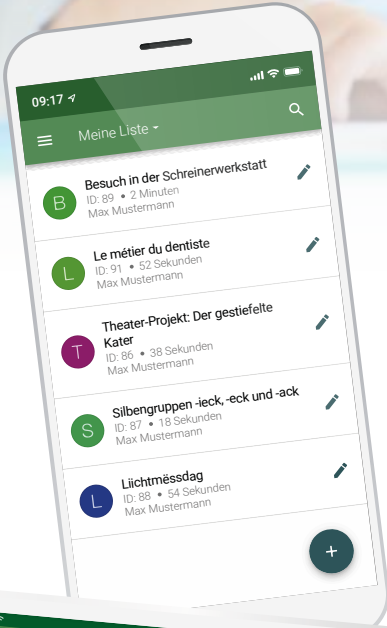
09:17

Meine Liste

B
Besuch in der Schreinerwerkstatt
ID: 89 • 2 Minuten
Max Mustermann

L
Le métier du dentiste
ID: 91 • 52 Sekunden
Max Mustermann

T
Theater-Projekt: Der gestiefelte Kater
ID: 86 • 38 Sekunden
Max Mustermann

S
Silbengruppen -ieck, -eck und -ack
ID: 87 • 18 Sekunden
Max Mustermann

L
Liichtmëssdag
ID: 88 • 54 Sekunden
Max Mustermann

+